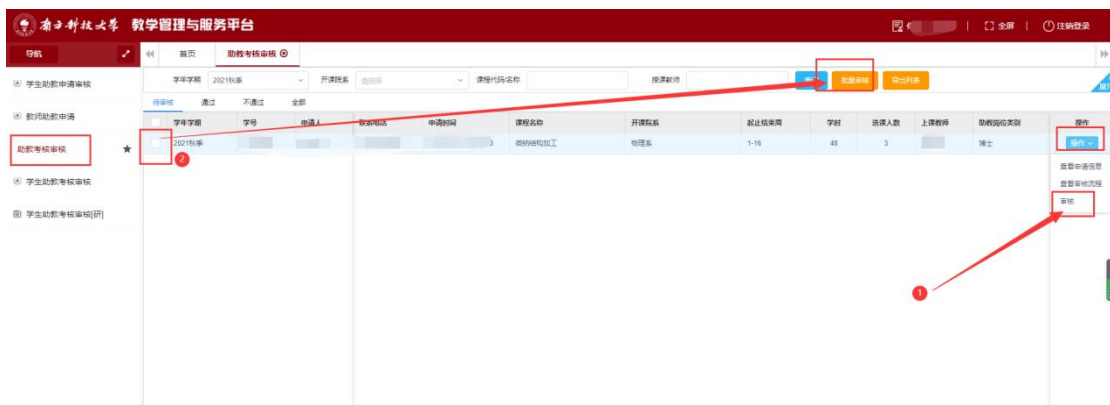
南方科技大学 教学管理与服务平台

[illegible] | 全屏 | 注销登录

导航

首页 助教考核审核

学生助教申请审核

教师助教申请

助教考核审核

学生助教考核审核

学生助教考核审核[研]

学年学期 2021秋季 开课院系 请选择 课程代码/名称 授课教师 查询 批量审核 导出列表

待审核 通过 不通过 全部

| | 学年学期 | 学号 | 申请人 | 联系电话 | 申请时间 | 课程名称 | 开课院系 | 起止结束周 | 学时 | 选课人数 | 上课教师 | 助教岗位类别 | 操作 |
|---|---|---|---|---|---|---|---|---|---|---|---|---|---|
| | 2021秋季 | | | | 3 | 微纳结构加工 | 物理系 | 1-16 | 48 | 3 | | 博士 | 操作 |

查看申请信息
查看审核流程
审核

2

1